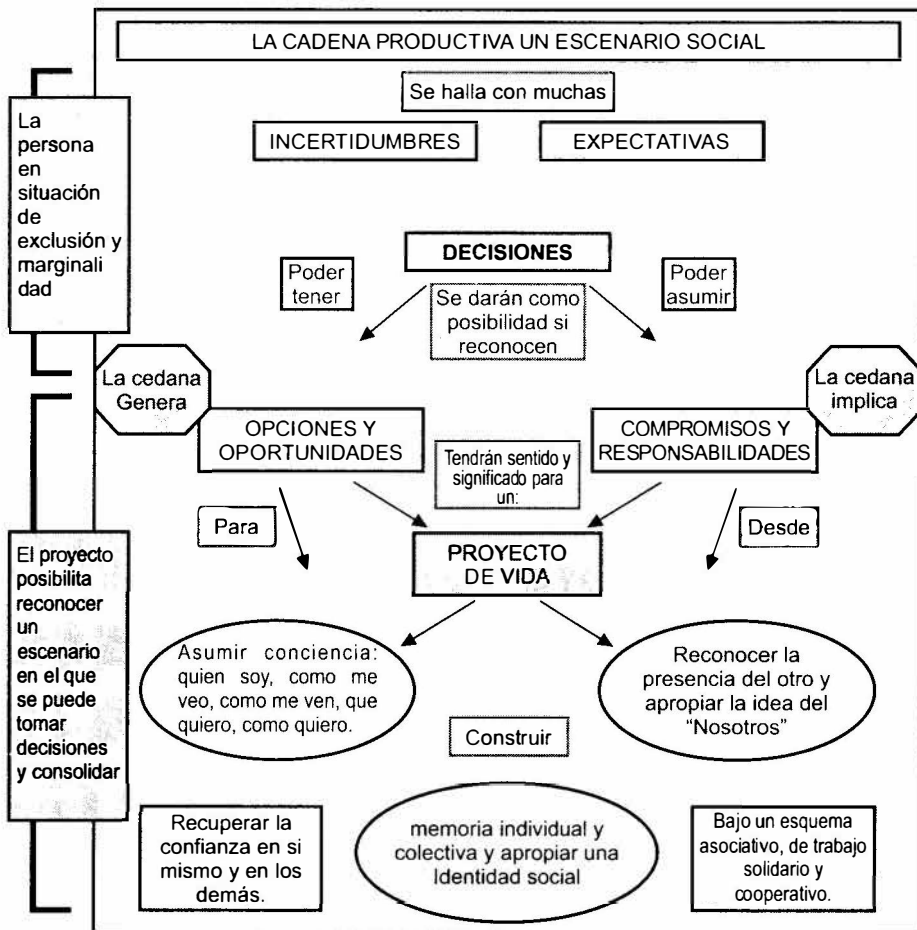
LA CADENA PRODUCTIVA UN ESCENARIO SOCIAL

Se halla con muchas

INCERTIDUMBRES

EXPECTATIVAS

La persona en situación de exclusión y marginalidad

DECISIONES

Poder tener

Se darán como posibilidad si reconocen

Poder asumir

La cedana Genera

La cedana implica

OPCIONES Y OPORTUNIDADES

Tendrán sentido y significado para un:

COMPROMISOS Y RESPONSABILIDADES

Para

Desde

El proyecto posibilita reconocer un escenario en el que se puede tomar decisiones y consolidar

PROYECTO DE VIDA

Asumir conciencia: quien soy, como me veo, como me ven, que quiero, como quiero.

Reconocer la presencia del otro y apropiar la idea del "Nosotros"

Construir

Recuperar la confianza en si mismo y en los demás.

memoria individual y colectiva y apropiar una Identidad social

Bajo un esquema asociativo, de trabajo solidario y cooperativo.